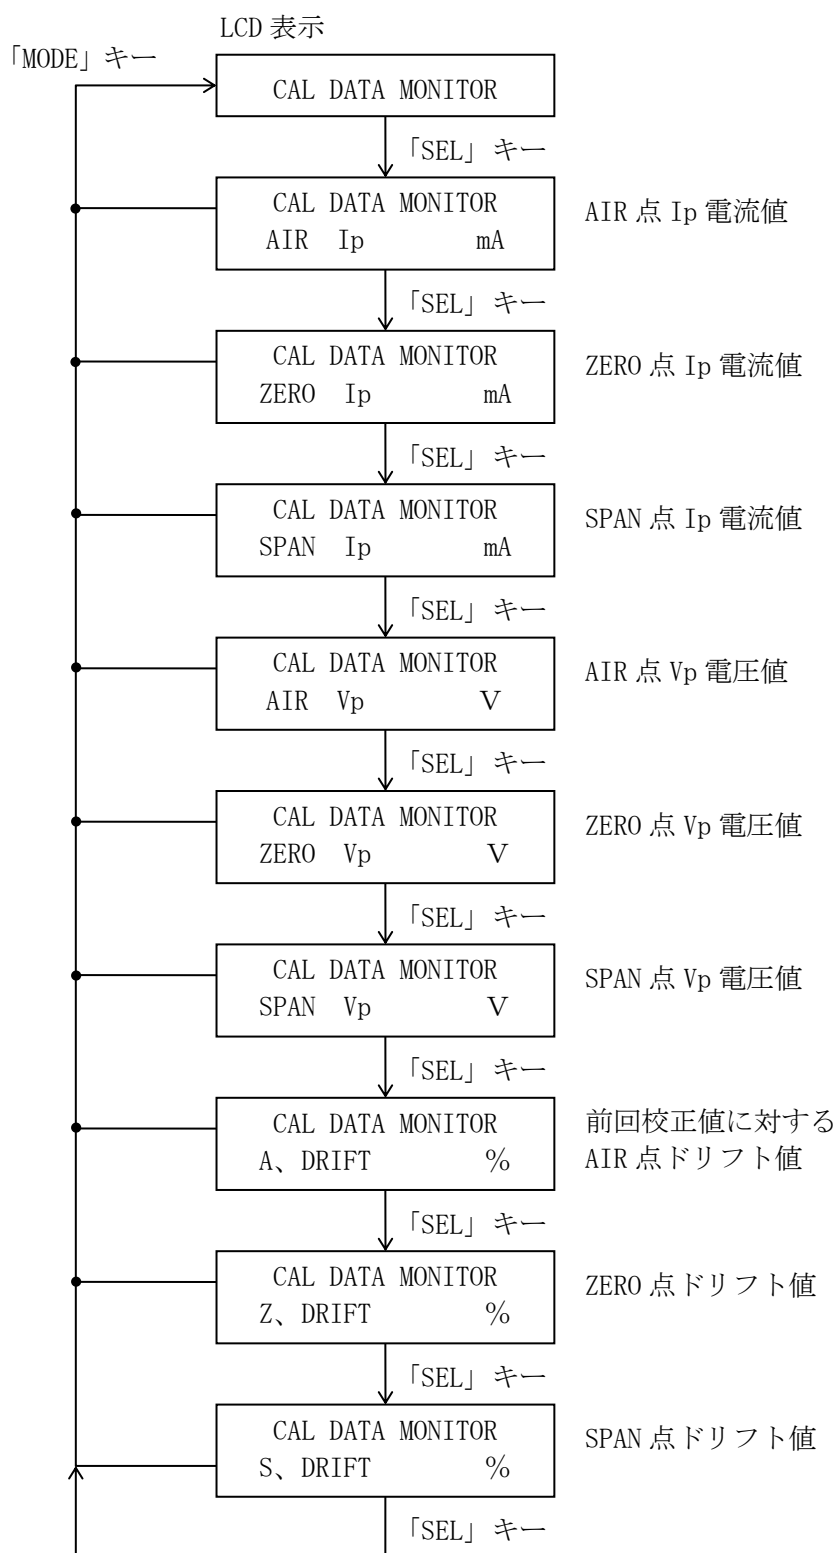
LCD 表示

「MODE」キー

CAL DATA MONITOR

「SEL」キー

CAL DATA MONITOR
AIR Ip mA

AIR 点 Ip 電流値

「SEL」キー

CAL DATA MONITOR
ZERO Ip mA

ZERO 点 Ip 電流値

「SEL」キー

CAL DATA MONITOR
SPAN Ip mA

SPAN 点 Ip 電流値

「SEL」キー

CAL DATA MONITOR
AIR Vp V

AIR 点 Vp 電圧値

「SEL」キー

CAL DATA MONITOR
ZERO Vp V

ZERO 点 Vp 電圧値

「SEL」キー

CAL DATA MONITOR
SPAN Vp V

SPAN 点 Vp 電圧値

「SEL」キー

CAL DATA MONITOR
A、DRIFT %

前回校正値に対する
AIR 点ドリフト値

「SEL」キー

CAL DATA MONITOR
Z、DRIFT %

ZERO 点ドリフト値

「SEL」キー

CAL DATA MONITOR
S、DRIFT %

SPAN 点ドリフト値

「SEL」キー